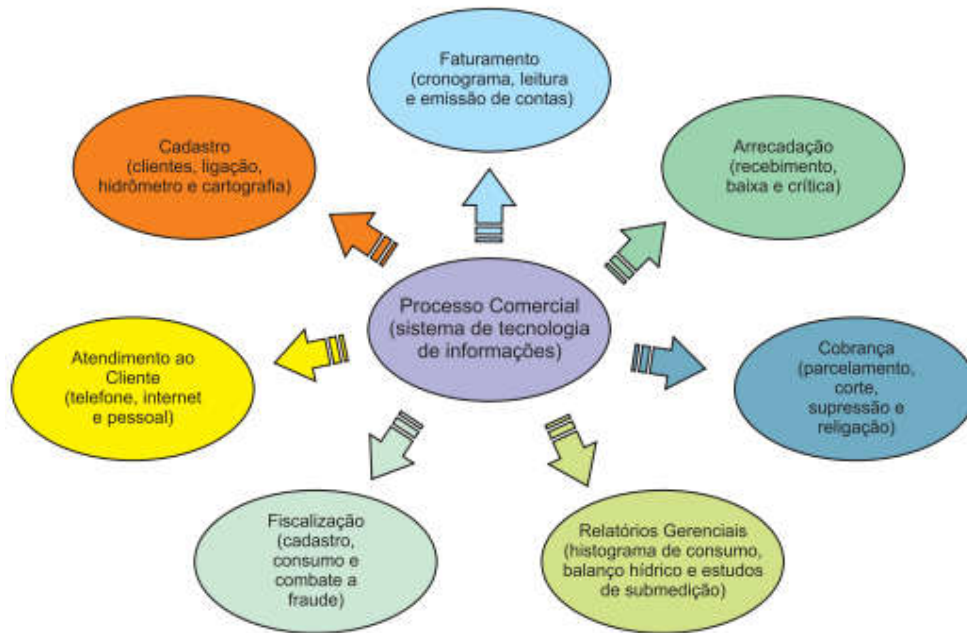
Faturamento (cronograma, leitura e emissão de contas)

Cadastro (clientes, ligação, hidrômetro e cartografia)

Arrecadação (recebimento, baixa e crítica)

Processo Comercial (sistema de tecnologia de informações)

Atendimento ao Cliente (telefone, internet e pessoal)

Cobrança (parcelamento, corte, supressão e religação)

Fiscalização (cadastro, consumo e combate a fraude)

Relatórios Gerenciais (histograma de consumo, balanço hídrico e estudos de submedição)